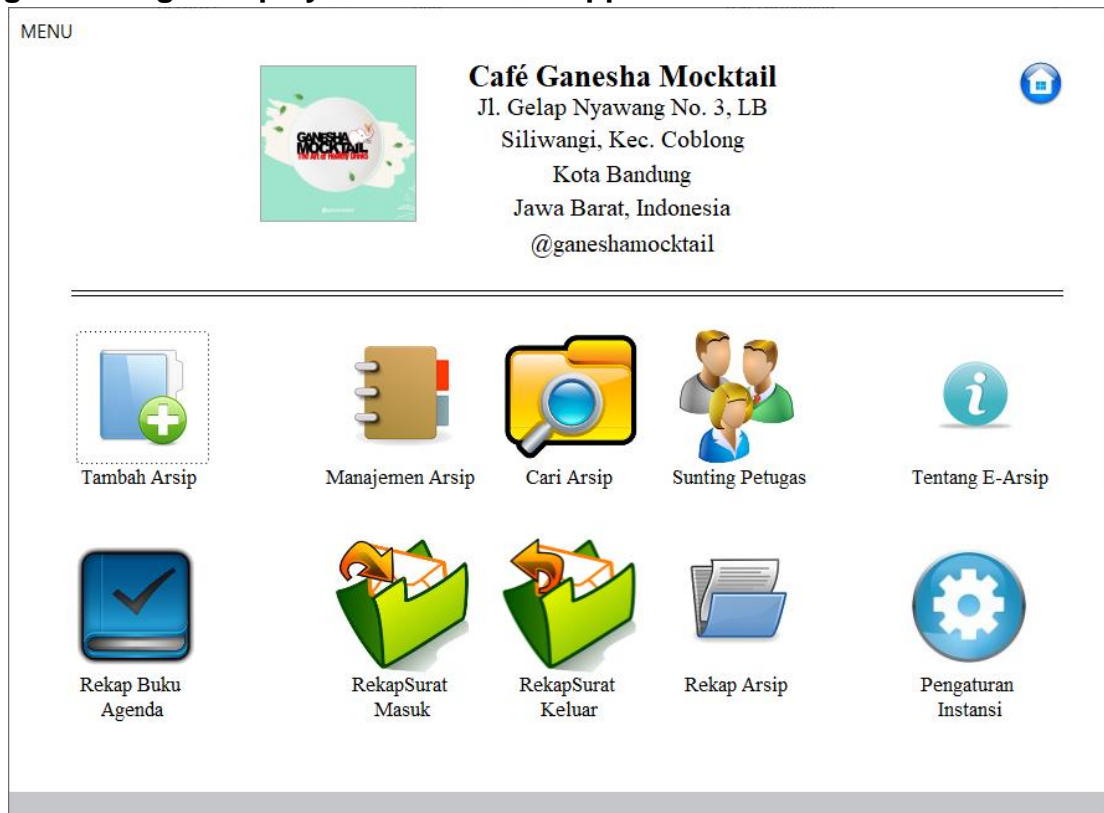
MENU

GANESHA MOCKTAIL
The Art of Healthy Drinks

Café Ganesha Mocktail
Jl. Gelap Nyawang No. 3, LB
Siliwangi, Kec. Coblong
Kota Bandung
Jawa Barat, Indonesia
@ganeshamocktail

Tambah Arsip

Manajemen Arsip

Cari Arsip

Sunting Petugas

Tentang E-Arsip

Rekap Buku Agenda

RekapSurat Masuk

RekapSurat Keluar

Rekap Arsip

Pengaturan Instansi